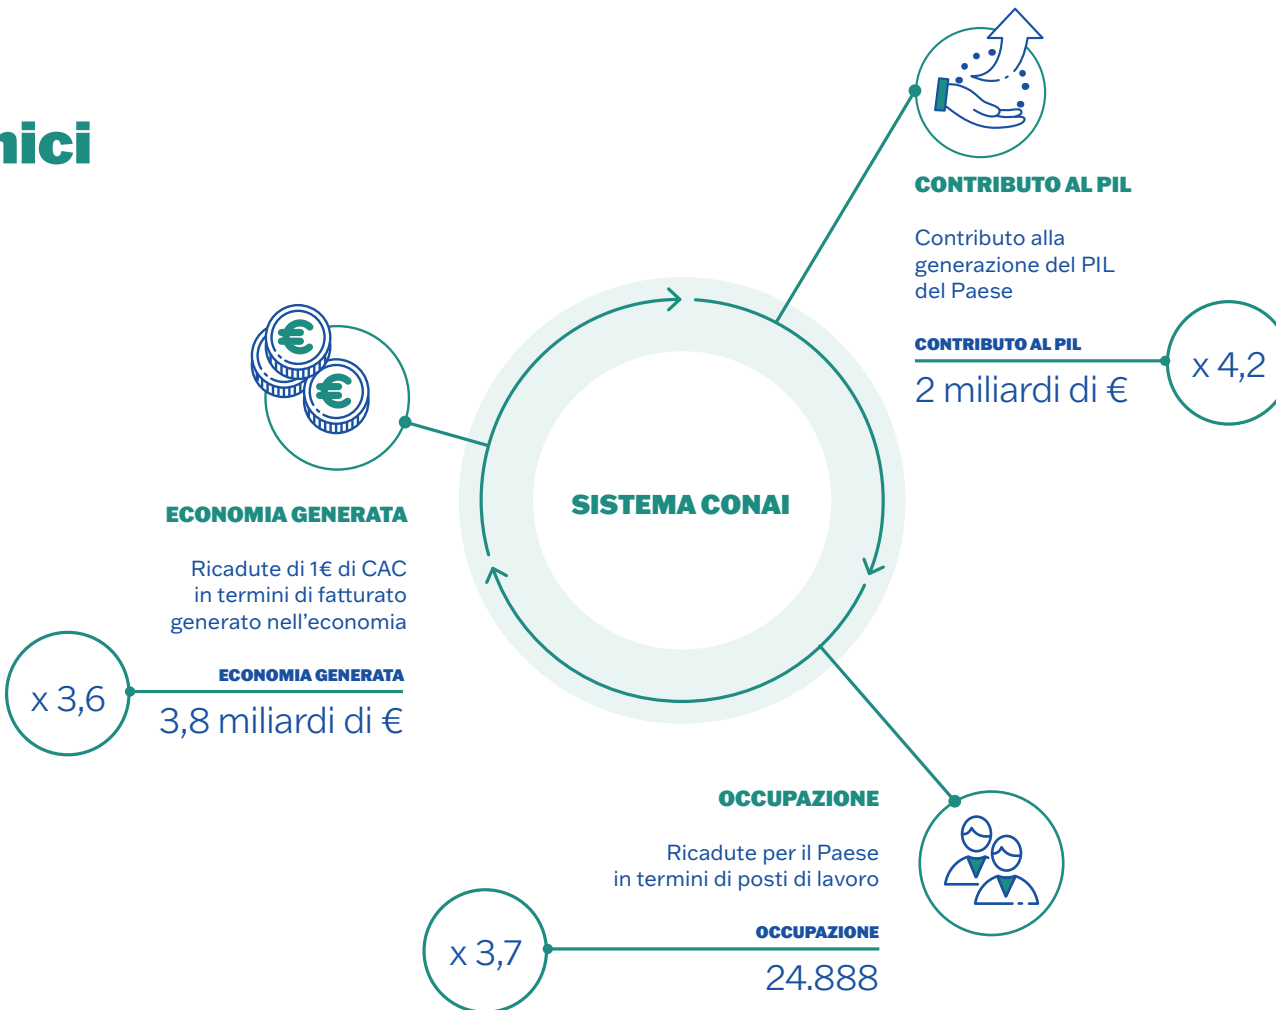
nici

CONTRIBUTO AL PIL

Contributo alla generazione del PIL del Paese

CONTRIBUTO AL PIL
2 miliardi di €

x 4,2

SISTEMA CONAI

ECONOMIA GENERATA

Ricadute di 1€ di CAC in termini di fatturato generato nell'economia

ECONOMIA GENERATA
3,8 miliardi di €

x 3,6

OCCUPAZIONE

Ricadute per il Paese in termini di posti di lavoro

OCCUPAZIONE
24.888

x 3,7